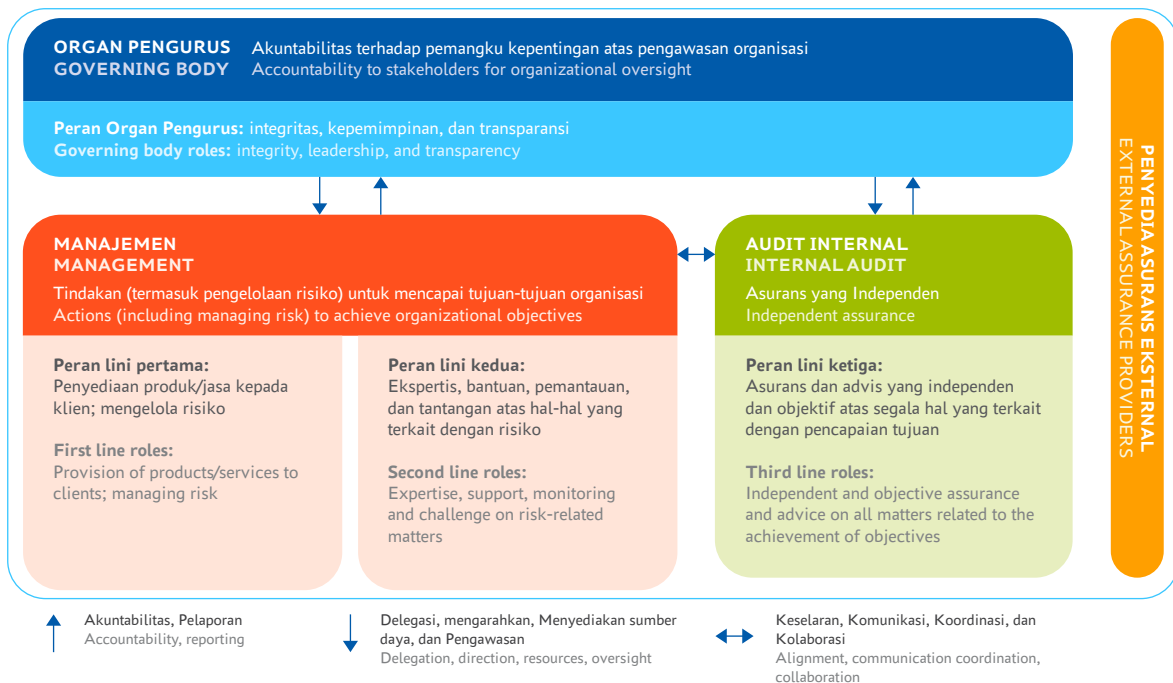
ORGAN PENGURUS
GOVERNING BODY

Akuntabilitas terhadap pemangku kepentingan atas pengawasan organisasi
Accountability to stakeholders for organizational oversight

Peran Organ Pengurus: integritas, kepemimpinan, dan transparansi
Governing body roles: integrity, leadership, and transparency

MANAJEMEN
MANAGEMENT

Tindakan (termasuk pengelolaan risiko) untuk mencapai tujuan-tujuan organisasi
Actions (including managing risk) to achieve organizational objectives

Peran lini pertama:
Penyediaan produk/jasa kepada klien; mengelola risiko

First line roles:
Provision of products/services to clients; managing risk

Peran lini kedua:
Ekspertis, bantuan, pemantauan, dan tantangan atas hal-hal yang terkait dengan risiko

Second line roles:
Expertise, support, monitoring and challenge on risk-related matters

AUDIT INTERNAL
INTERNAL AUDIT

Asurans yang Independen
Independent assurance

Peran lini ketiga:
Asurans dan advis yang independen dan objektif atas segala hal yang terkait dengan pencapaian tujuan

Third line roles:
Independent and objective assurance and advice on all matters related to the achievement of objectives

PENYEDIA ASURANS EKSTERNAL
EXTERNAL ASSURANCE PROVIDERS

Akuntabilitas, Pelaporan
Accountability, reporting

Delegasi, mengarahkan, Menyediakan sumber daya, dan Pengawasan
Delegation, direction, resources, oversight

Keselaran, Komunikasi, Koordinasi, dan Kolaborasi
Alignment, communication coordination, collaboration